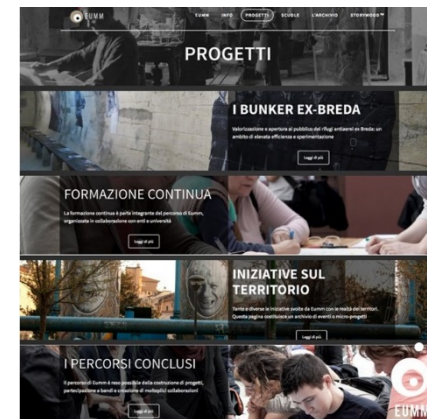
EUMM

EUMM INFO PROGETTI SCUOLE L'ARCHIVIO STORYMOOD™

PROGETTI

I BUNKER EX-BREDA

Valorizzazione e apertura al pubblico dei rifugi antiaerei ex Breda: un ambito di elevata efficienza e sperimentazione

Leggi di più

FORMAZIONE CONTINUA

La formazione continua è parte integrante del percorso di Eumm, organizzata in collaborazione con enti e università

Leggi di più

INIZIATIVE SUL TERRITORIO

Tante e diverse le iniziative svolte da Eumm con le realtà del territorio. Questa pagina costituisce un archivio di eventi e micro-progetti

Leggi di più

I PERCORSI CONCLUSI

I percorsi di Eumm è reso possibile dalla costruzione di progetti, partecipazione a bandi e creazione di molteplici collaborazioni

Leggi di più

EUMM